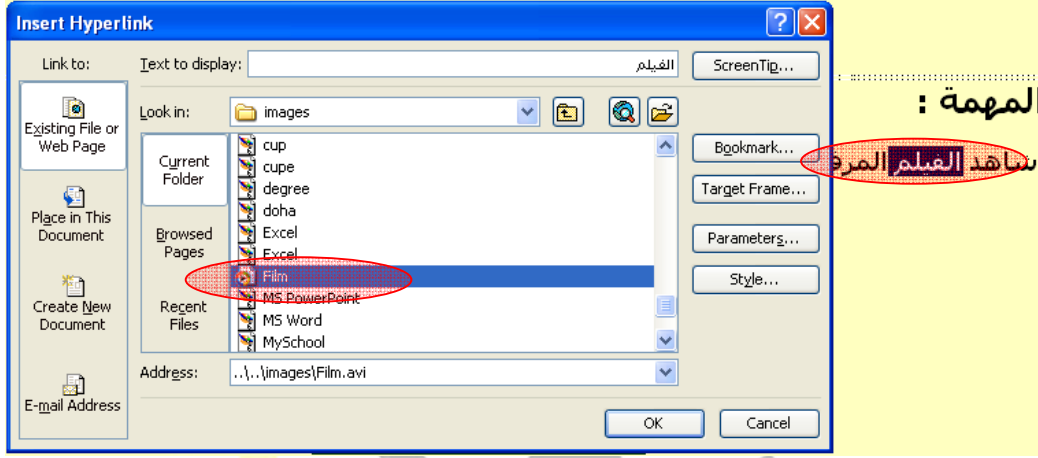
Insert Hyperlink

Link to:

Existing File or Web Page

Place in This Document

Create New Document

E-mail Address

Text to display: الفيلم

ScreenTip...

Look in: images

Current Folder

Browsed Pages

Recent Files

cup
cupe
degree
doha
Excel
Excel
Film
MS PowerPoint
MS Word
MySchool

Bookmark...

Target Frame...

Parameters...

Style...

Address: ..\..\images\Film.avi

OK

Cancel

المهمة :

شاهد الفيلم المر